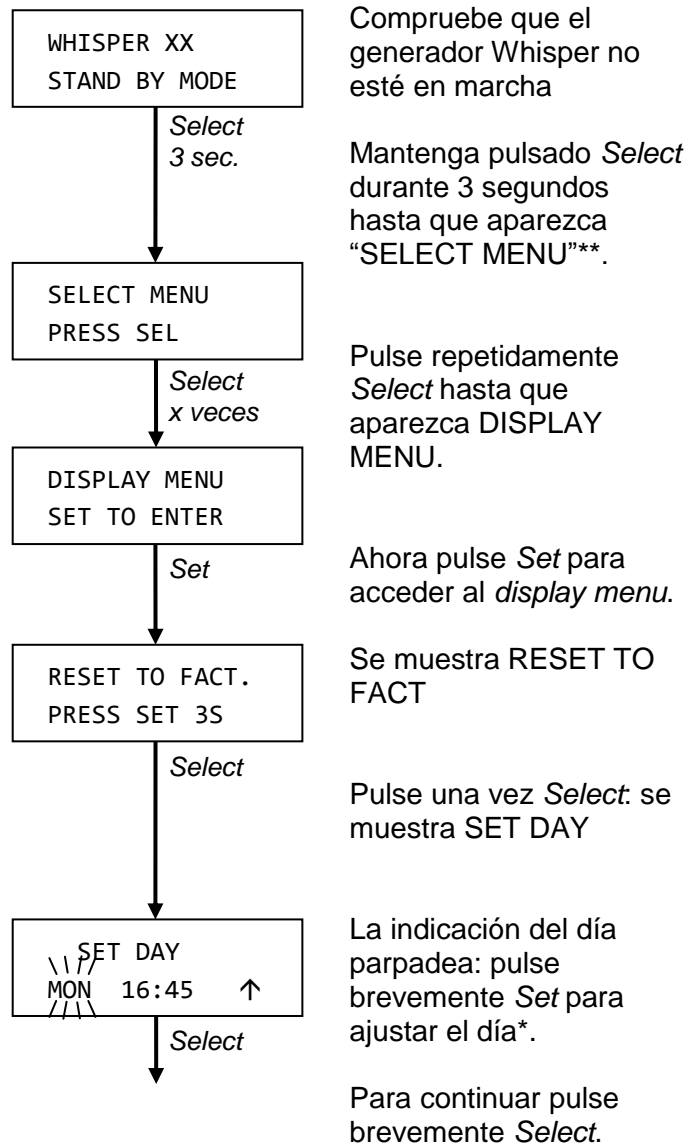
WHISPER XX
STAND BY MODE

Compruebe que el generador Whisper no esté en marcha

Select
3 sec.

Mantenga pulsado Select durante 3 segundos hasta que aparezca “SELECT MENU”**.

SELECT MENU
PRESS SEL

Select
x veces

Pulse repetidamente Select hasta que aparezca DISPLAY MENU.

DISPLAY MENU
SET TO ENTER

Set

Ahora pulse Set para acceder al display menu.

RESET TO FACT.
PRESS SET 3S

Se muestra RESET TO FACT

Select

Pulse una vez Select: se muestra SET DAY

SET DAY
MON 16:45 ↑

Select

La indicación del día parpadea: pulse brevemente Set para ajustar el día*.

Para continuar pulse brevemente Select.